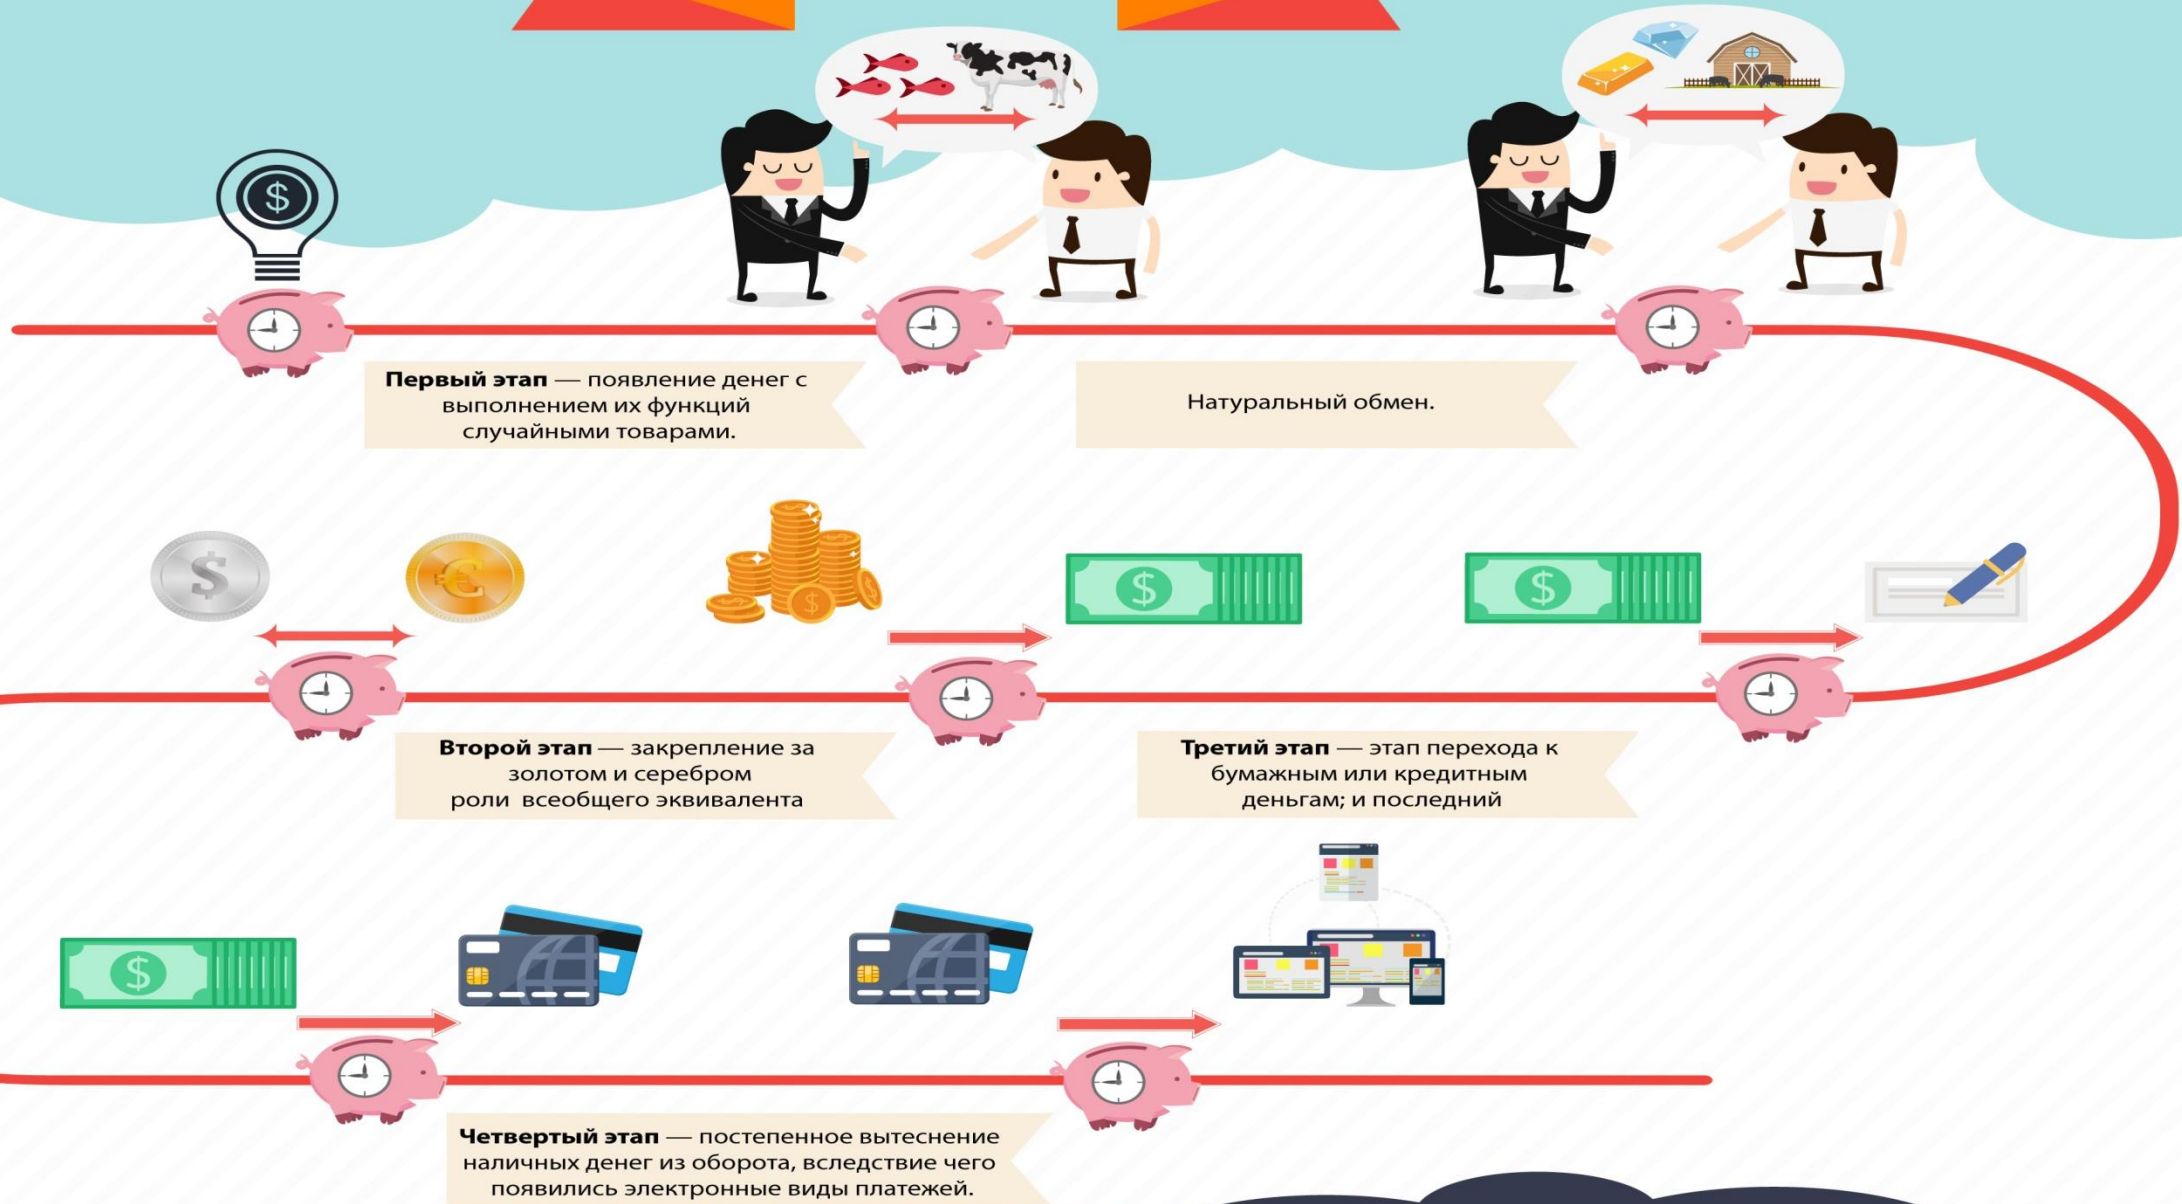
**Первый этап** — появление денег с выполнением их функций случайными товарами.

Натуральный обмен.

**Второй этап** — закрепление за золотом и серебром роли всеобщего эквивалента

**Третий этап** — этап перехода к бумажным или кредитным деньгам; и последний

**Четвертый этап** — постепенное вытеснение наличных денег из оборота, вследствие чего появились электронные виды платежей.